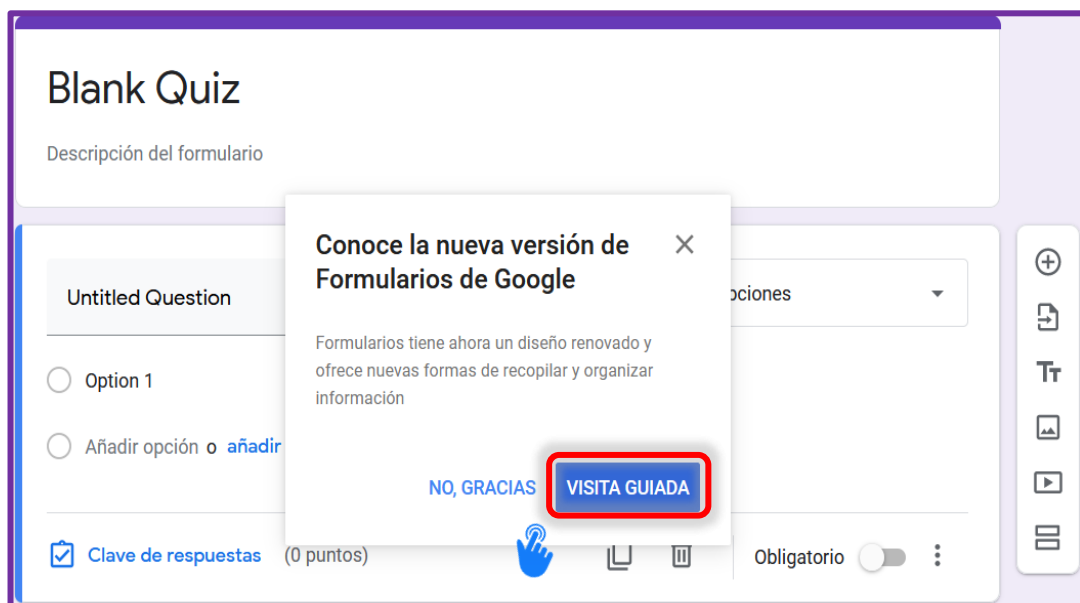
Blank Quiz

Descripción del formulario

Untitled Question

Option 1

Añadir opción o añadir

ociones

Conoce la nueva versión de Formularios de Google

Formularios tiene ahora un diseño renovado y ofrece nuevas formas de recopilar y organizar información

NO, GRACIAS

VISITA GUIADA

Clave de respuestas (0 puntos)

Obligatorio